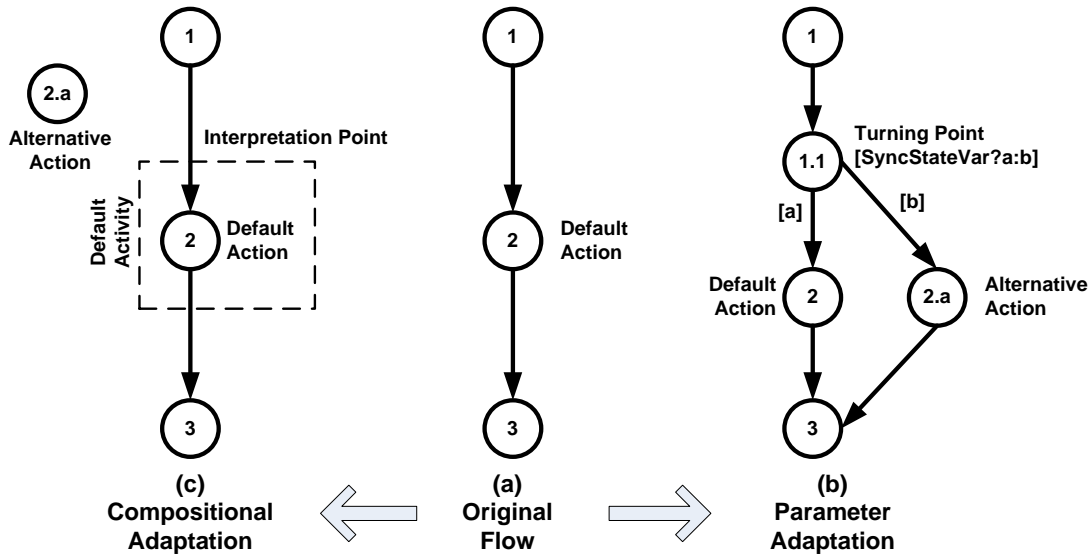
1

2.a

Alternative Action

Interpretation Point

Default Activity

2

Default Action

3

(c)
Compositional Adaptation

1

2

Default Action

3

(a)
Original Flow

1

1.1

Turning Point
[SyncStateVar?a:b]

[a]

[b]

Default Action

2

2.a

Alternative Action

3

(b)
Parameter Adaptation